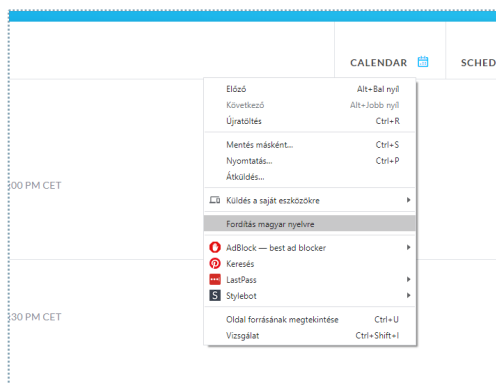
CALENDAR
SCHED

00 PM CET

30 PM CET

Előző Alt+Bal nyíl
Következő Alt+Jobb nyíl
Újratöltés Ctrl+R

Mentés másként... Ctrl+S
Nyomtatás... Ctrl+P
Átküldés...

Küldés a saját eszközökre

Fordítás magyar nyelvre

AdBlock — best ad blocker
Keresés
LastPass
Stylebot

Oldal forrásának megtekintése Ctrl+U
Vizsgálat Ctrl+Shift+I